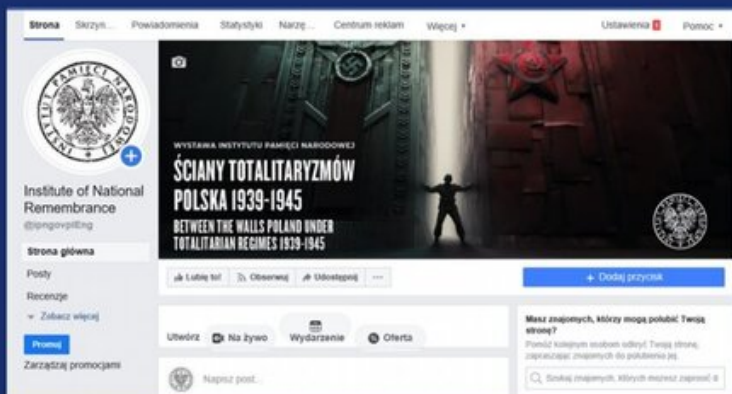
Strona Skrzyn... Powiadomienia Statystyki Narzę... Centrum reklam Więcej ▾ Ustawienia Pomoc ▾

INSTYTUT PAMIĘCI NARODOWEJ

Institute of National Remembrance
@ipngovplEng

Strona główna
Posty
Recenzje
Zobacz więcej
Promuj
Zarządzaj promocjami

WYSTAWA INSTYTUTU PAMIĘCI NARODOWEJ
ŚCIANY TOTALITARYZMÓW
POLSKA 1939-1945
BETWEEN THE WALLS POLAND UNDER TOTALITARIAN REGIMES 1939-1945

Lubię to! Obserwuj Udostępnij ···

+ Dodaj przycisk

Utwórz Na żywo Wydarzenie Oferta

Napisz post...

Masz znajomych, którzy mogą polubić Twoją stronę?
Pomóż kolejnym osobom odkryć Twoją stronę, zapraszając znajomych do polubienia jej.

Szukaj znajomych, których możesz zaprosić d